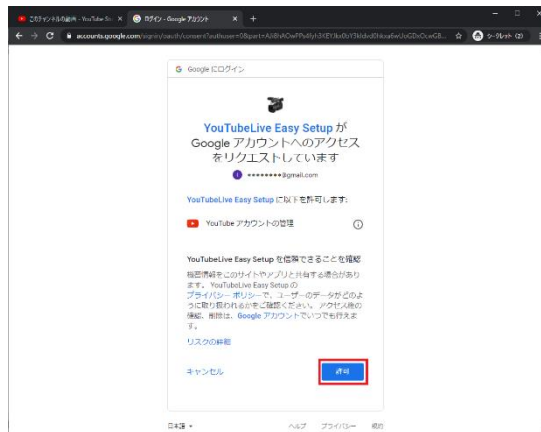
このチャンネルの動画 - YouTube Stu ×
ログイン - Google アカウント ×
+
accounts.google.com/signin/oauth/consent?authuser=0&part=AJi8hAOwPPs4fyh3KEYIks0sY3kbdx0hkaa6wUuGDnOcwGB...
シークレット (2)

G Google にログイン

YouTubeLive Easy Setup が Google アカウントへのアクセスをリクエストしています

********@gmail.com

YouTubeLive Easy Setup に以下を許可します:

YouTube アカウントの管理

YouTubeLive Easy Setup を信頼できることを確認

機密情報をこのサイトやアプリと共有する場合があります。YouTubeLive Easy Setup の プライバシー ポリシー で、ユーザーのデータがどのように取り扱われるかをご確認ください。アクセス権の確認、削除は、Google アカウント でいつでも行えます。

リスクの詳細

キャンセル

許可

日本語

ヘルプ プライバシー 規約